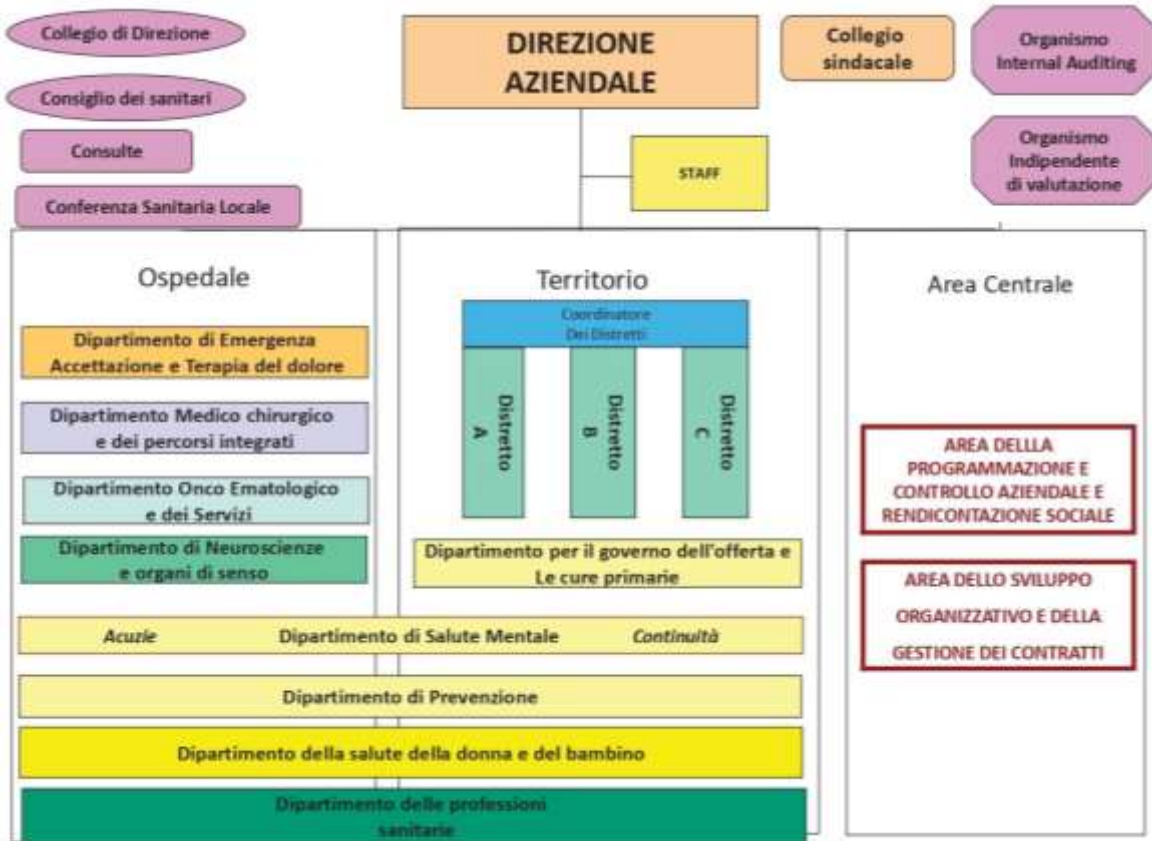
Collegio di Direzione

Consiglio dei sanitari

Consulte

Conferenza Sanitaria Locale

DIREZIONE AZIENDALE

STAFF

Collegio sindacale

Organismo Internal Auditing

Organismo Indipendente di valutazione

Ospedale

Dipartimento di Emergenza Accettazione e Terapia del dolore

Dipartimento Medico chirurgico e dei percorsi integrati

Dipartimento Onco Ematologico e dei Servizi

Dipartimento di Neuroscienze e organi di senso

Territorio

Coordinatore Dei Distretti

Distretto A

Distretto B

Distretto C

Dipartimento per il governo dell'offerta e Le cure primarie

Area Centrale

AREA DELLLA PROGRAMMAZIONE E CONTROLLO AZIENDALE E RENDICONTAZIONE SOCIALE

AREA DELLO SVILUPPO ORGANIZZATIVO E DELLA GESTIONE DEI CONTRATTI

Acuzie Dipartimento di Salute Mentale Continuità

Dipartimento di Prevenzione

Dipartimento della salute della donna e del bambino

Dipartimento delle professioni sanitarie